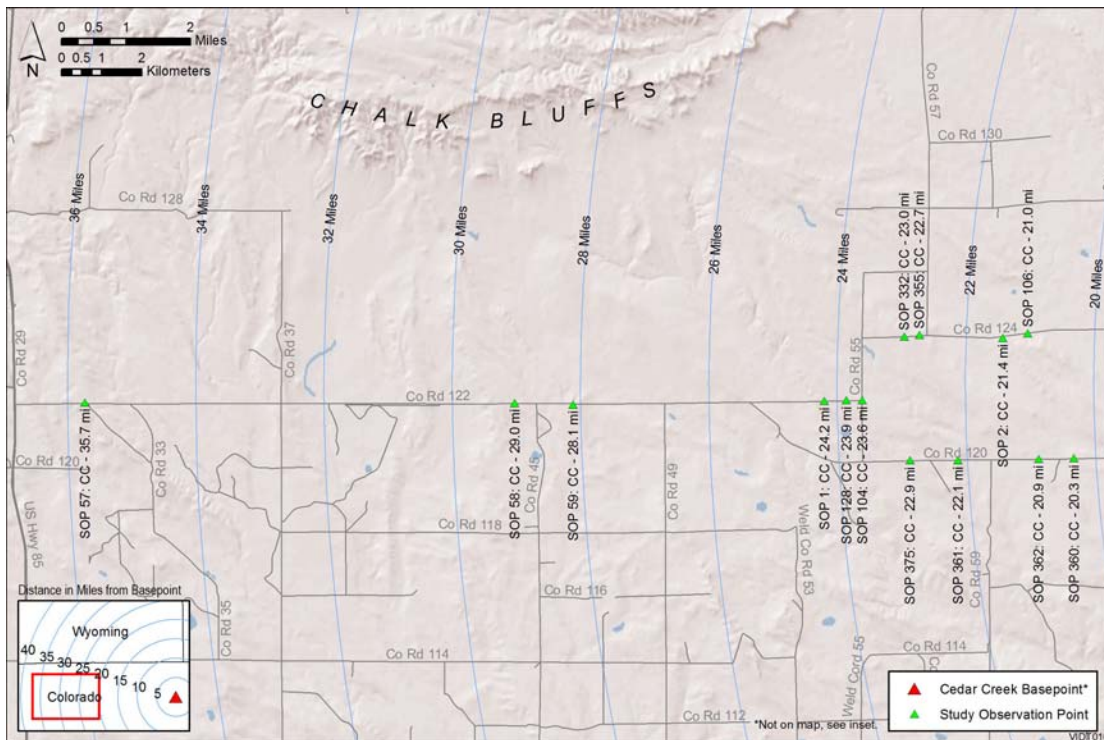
N
0 0.5 1 2 Miles
0 0.5 1 2 Kilometers

CHALK BLUFFS

36 Miles
34 Miles
32 Miles
30 Miles
28 Miles
26 Miles
24 Miles
22 Miles
20 Miles

Co Rd 128
Co Rd 130
Co Rd 57
Co Rd 124
Co Rd 122
Co Rd 120
Co Rd 118
Co Rd 116
Co Rd 114
Co Rd 112
Co Rd 29
Co Rd 33
Co Rd 35
Co Rd 37
Co Rd 45
Co Rd 49
Co Rd 55
Co Rd 59
Weld Co Rd 53
Weld Cord 55
US Hwy 85

SOP 332: CC - 23.0 mi
SOP 355: CC - 22.7 mi
SOP 106: CC - 21.0 mi
SOP 2: CC - 21.4 mi
SOP 57: CC - 35.7 mi
SOP 58: CC - 29.0 mi
SOP 59: CC - 28.1 mi
SOP 1: CC - 24.2 mi
SOP 128: CC - 23.9 mi
SOP 104: CC - 23.6 mi
SOP 375: CC - 22.9 mi
SOP 361: CC - 22.1 mi
SOP 362: CC - 20.9 mi
SOP 360: CC - 20.3 mi

Distance in Miles from Basepoint
Wyoming
Colorado
40 35 30 25 20 15 10 5

Cedar Creek Basepoint*
Study Observation Point
*Not on map, see inset.
VIDI 01